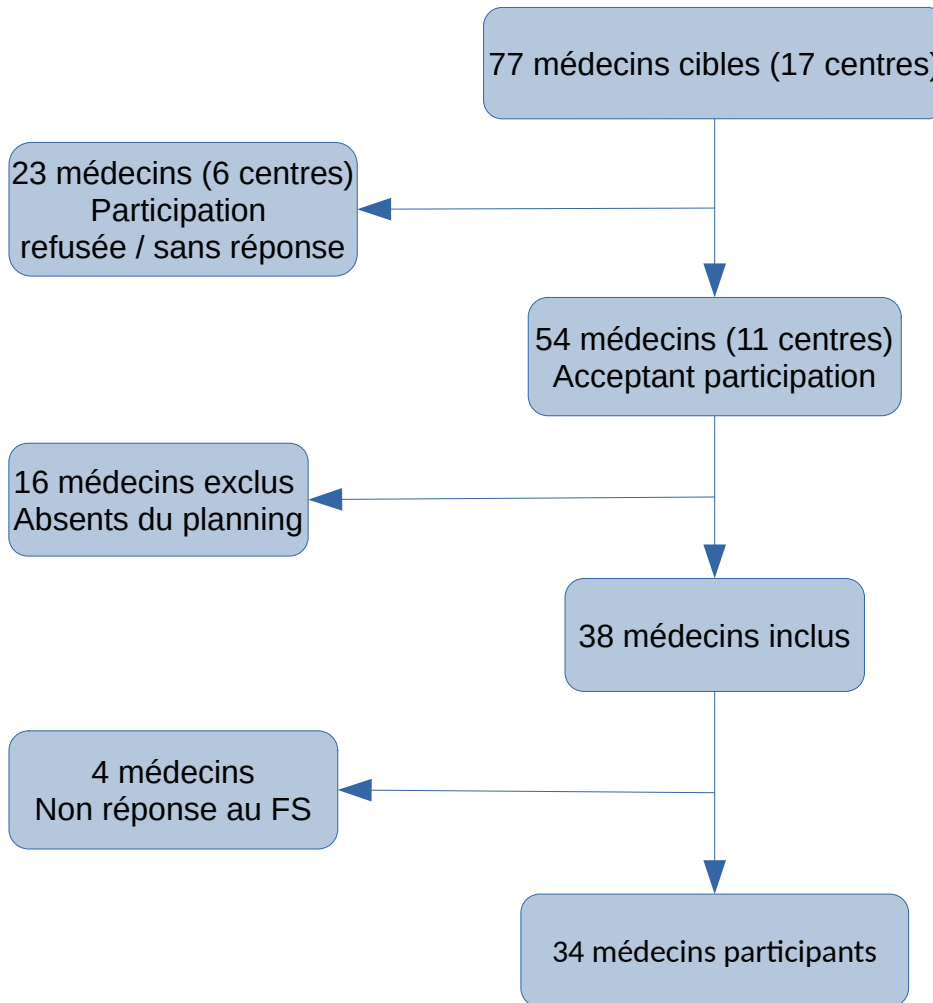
77 médecins cibles (17 centres)

23 médecins (6 centres)
Participation
refusée / sans réponse

54 médecins (11 centres)
Acceptant participation

16 médecins exclus
Absents du planning

38 médecins inclus

4 médecins
Non réponse au FS

34 médecins participants